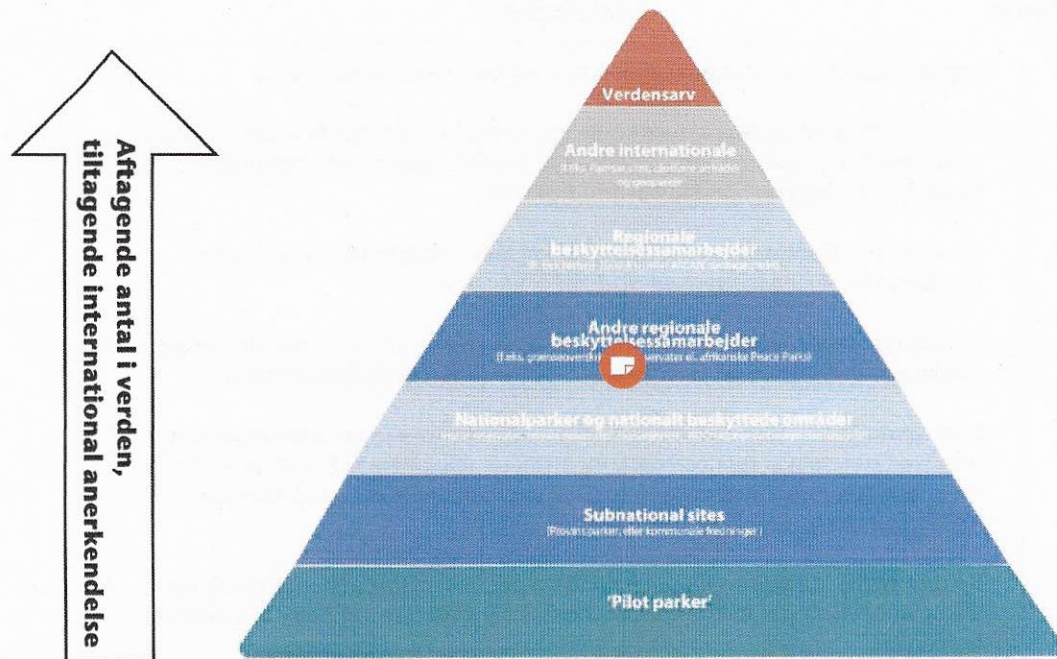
Aftagende antal i verden, tiltagende international anerkendelse

Verdensarv

Andre internationale
(f.eks. Ramsar sites, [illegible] og geoparker)

Regionale beskyttelsessamarbejder
([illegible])

Andre regionale beskyttelsessamarbejder
(f.eks. grænseoverskridende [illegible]reservater el. afrikanske Peace Parks)

Nationalparker og nationalt beskyttede områder
([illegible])

Subnational sites
(Provinsparker, eller kommunale fredninger)

'Pilot parker'